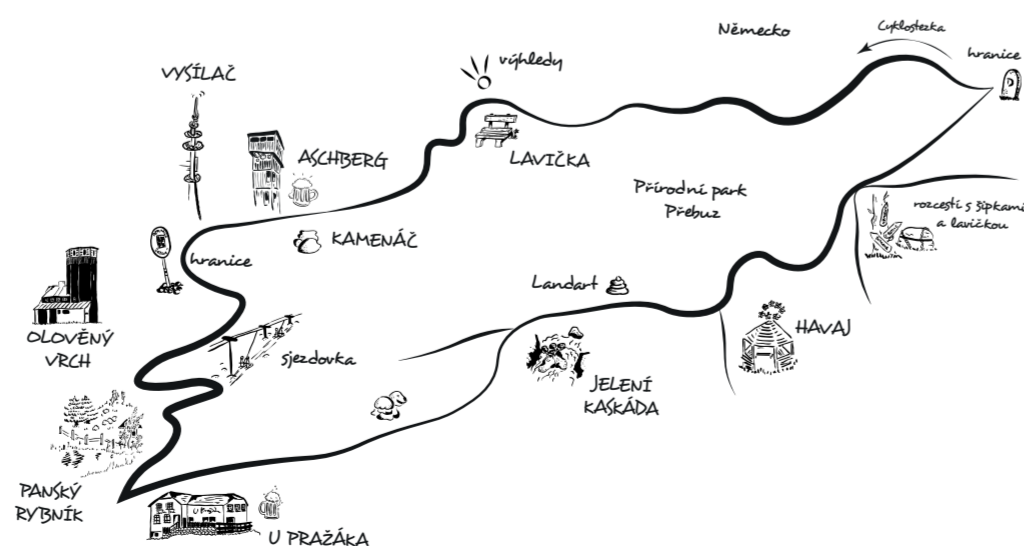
Německo

Cyklostezka

hranice

výhledy

VYSÍLAČ

ASCHBERG

LAVIČKA

Přírodní park Přebuz

rozcestí s šipkami a lavičkou

hranice

KAMENÁČ

OLOVĚNÝ VRCH

Landart

HAVAJ

sjezdovka

JELENÍ KASKÁDA

PANSKÝ RYBNÍK

U PRAŽÁKA